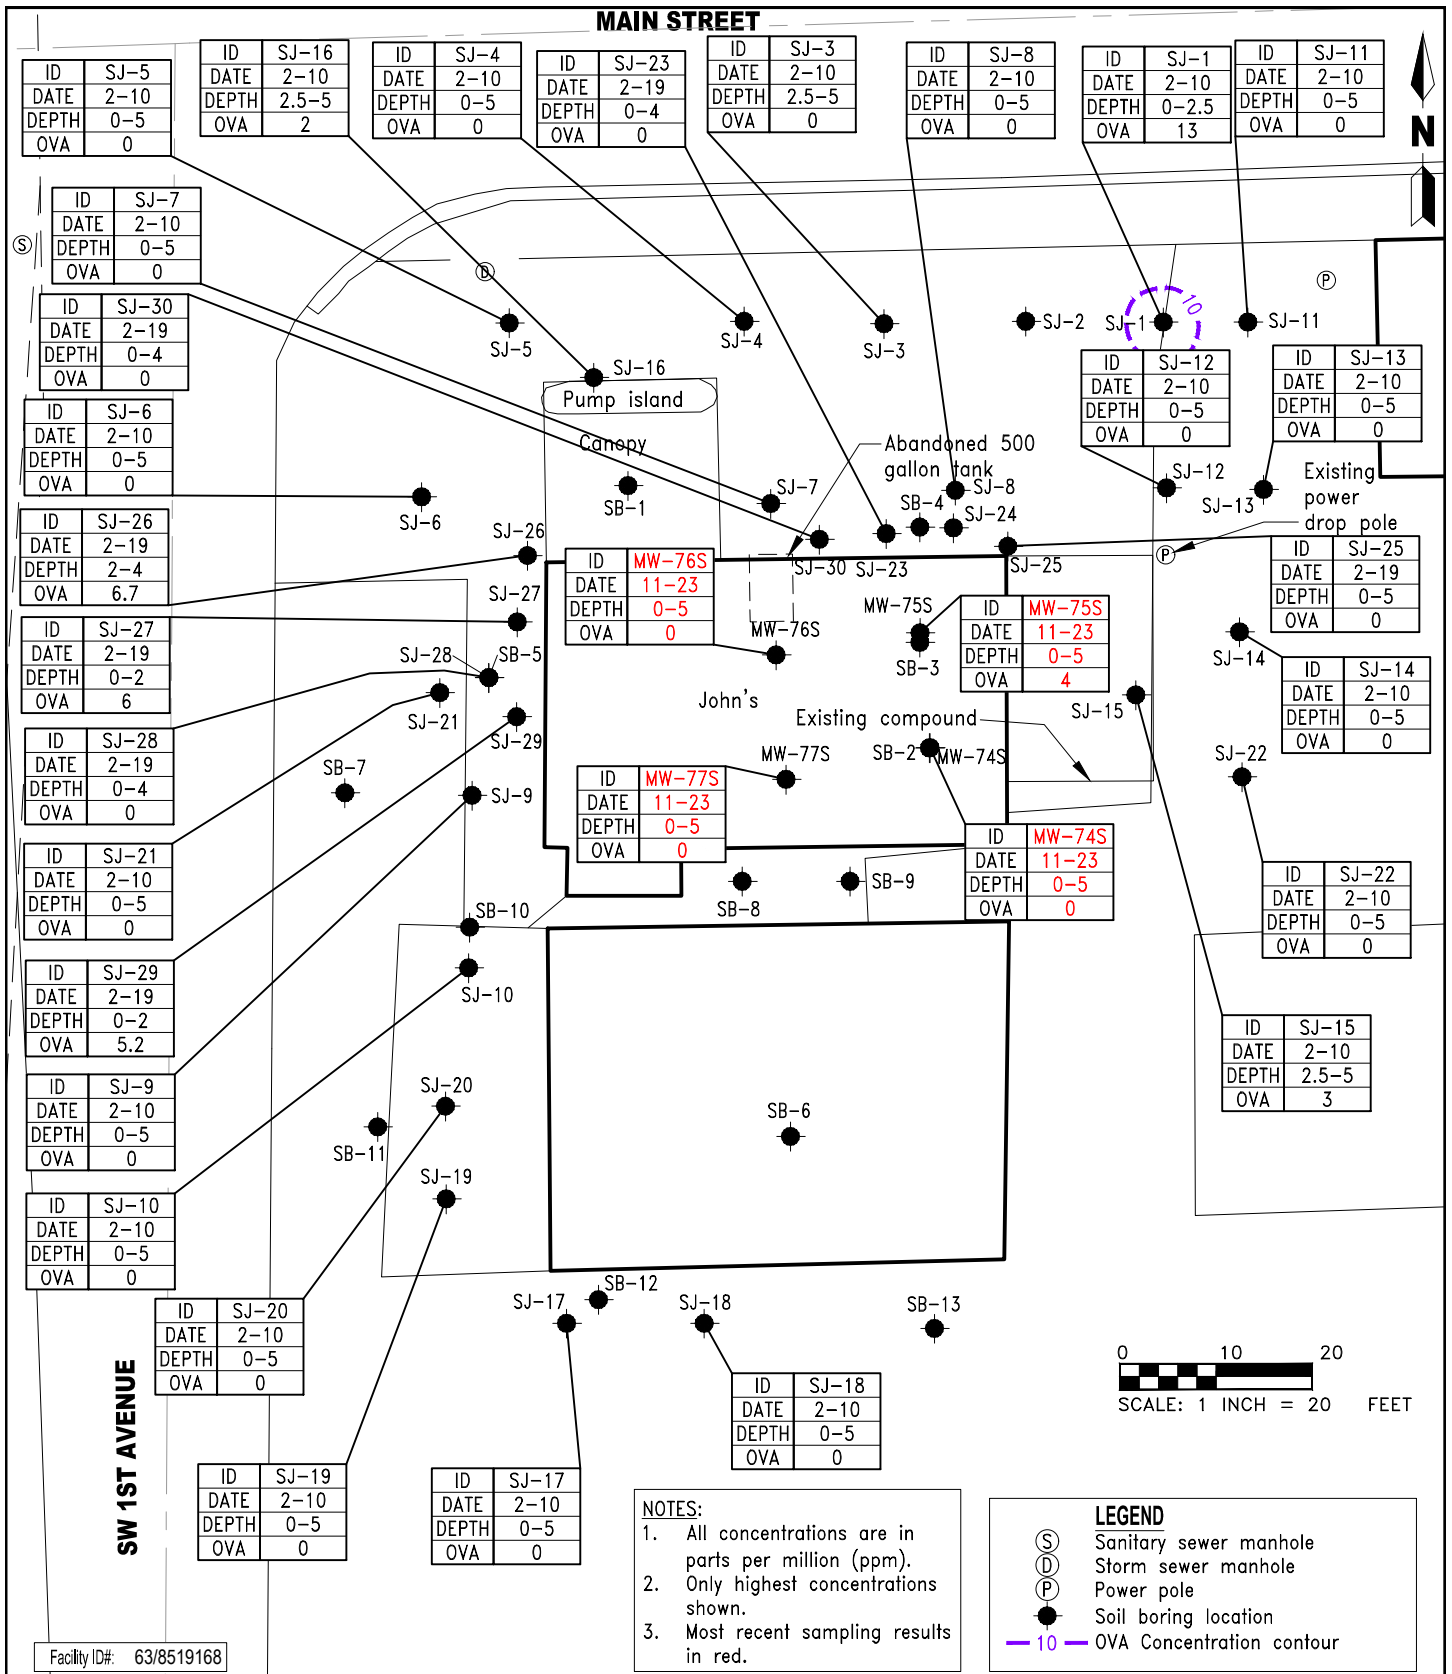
MAIN STREET

| ID | SJ-5 |
|---|---|
| DATE | 2-10 |
| DEPTH | 0-5 |
| OVA | 0 |

| ID | SJ-16 |
|---|---|
| DATE | 2-10 |
| DEPTH | 2.5-5 |
| OVA | 2 |

| ID | SJ-4 |
|---|---|
| DATE | 2-10 |
| DEPTH | 0-5 |
| OVA | 0 |

| ID | SJ-23 |
|---|---|
| DATE | 2-19 |
| DEPTH | 0-4 |
| OVA | 0 |

| ID | SJ-3 |
|---|---|
| DATE | 2-10 |
| DEPTH | 2.5-5 |
| OVA | 0 |

| ID | SJ-8 |
|---|---|
| DATE | 2-10 |
| DEPTH | 0-5 |
| OVA | 0 |

| ID | SJ-1 |
|---|---|
| DATE | 2-10 |
| DEPTH | 0-2.5 |
| OVA | 13 |

| ID | SJ-11 |
|---|---|
| DATE | 2-10 |
| DEPTH | 0-5 |
| OVA | 0 |

N

| ID | SJ-7 |
|---|---|
| DATE | 2-10 |
| DEPTH | 0-5 |
| OVA | 0 |

| ID | SJ-30 |
|---|---|
| DATE | 2-19 |
| DEPTH | 0-4 |
| OVA | 0 |

| ID | SJ-6 |
|---|---|
| DATE | 2-10 |
| DEPTH | 0-5 |
| OVA | 0 |

| ID | SJ-26 |
|---|---|
| DATE | 2-19 |
| DEPTH | 2-4 |
| OVA | 6.7 |

| ID | SJ-27 |
|---|---|
| DATE | 2-19 |
| DEPTH | 0-2 |
| OVA | 6 |

| ID | SJ-28 |
|---|---|
| DATE | 2-19 |
| DEPTH | 0-4 |
| OVA | 0 |

| ID | SJ-21 |
|---|---|
| DATE | 2-10 |
| DEPTH | 0-5 |
| OVA | 0 |

| ID | SJ-29 |
|---|---|
| DATE | 2-19 |
| DEPTH | 0-2 |
| OVA | 5.2 |

| ID | SJ-9 |
|---|---|
| DATE | 2-10 |
| DEPTH | 0-5 |
| OVA | 0 |

| ID | SJ-10 |
|---|---|
| DATE | 2-10 |
| DEPTH | 0-5 |
| OVA | 0 |

| ID | SJ-20 |
|---|---|
| DATE | 2-10 |
| DEPTH | 0-5 |
| OVA | 0 |

| ID | SJ-19 |
|---|---|
| DATE | 2-10 |
| DEPTH | 0-5 |
| OVA | 0 |

| ID | SJ-17 |
|---|---|
| DATE | 2-10 |
| DEPTH | 0-5 |
| OVA | 0 |

| ID | SJ-18 |
|---|---|
| DATE | 2-10 |
| DEPTH | 0-5 |
| OVA | 0 |

| ID | SJ-12 |
|---|---|
| DATE | 2-10 |
| DEPTH | 0-5 |
| OVA | 0 |

| ID | SJ-13 |
|---|---|
| DATE | 2-10 |
| DEPTH | 0-5 |
| OVA | 0 |

| ID | SJ-25 |
|---|---|
| DATE | 2-19 |
| DEPTH | 0-5 |
| OVA | 0 |

| ID | SJ-14 |
|---|---|
| DATE | 2-10 |
| DEPTH | 0-5 |
| OVA | 0 |

| ID | SJ-22 |
|---|---|
| DATE | 2-10 |
| DEPTH | 0-5 |
| OVA | 0 |

| ID | SJ-15 |
|---|---|
| DATE | 2-10 |
| DEPTH | 2.5-5 |
| OVA | 3 |

| ID | MW-76S |
|---|---|
| DATE | 11-23 |
| DEPTH | 0-5 |
| OVA | 0 |

| ID | MW-75S |
|---|---|
| DATE | 11-23 |
| DEPTH | 0-5 |
| OVA | 4 |

| ID | MW-77S |
|---|---|
| DATE | 11-23 |
| DEPTH | 0-5 |
| OVA | 0 |

| ID | MW-74S |
|---|---|
| DATE | 11-23 |
| DEPTH | 0-5 |
| OVA | 0 |

SJ-5 SJ-16 Pump island Canopy SJ-4 SJ-3 SJ-2 SJ-1 10 SJ-11 SJ-6 SB-1 SJ-7 Abandoned 500 gallon tank SB-4 SJ-8 SJ-24 SJ-12 SJ-13 Existing power drop pole SJ-26 SJ-30 SJ-23 SJ-25 SJ-27 MW-76S MW-75S SB-3 SJ-14 SJ-28 SB-5 SJ-21 John's Existing compound SJ-15 SJ-29 MW-77S SB-2 MW-74S SJ-22 SB-7 SJ-9 SB-8 SB-9 SB-10 SJ-10 SB-6 SJ-20 SB-11 SJ-19 SJ-17 SB-12 SJ-18 SB-13

SW 1ST AVENUE

0 10 20
SCALE: 1 INCH = 20 FEET

NOTES:
1. All concentrations are in parts per million (ppm).
2. Only highest concentrations shown.
3. Most recent sampling results in red.

LEGEND
S Sanitary sewer manhole
D Storm sewer manhole
P Power pole
Soil boring location
10 OVA Concentration contour

Facility ID#: 63/8519168